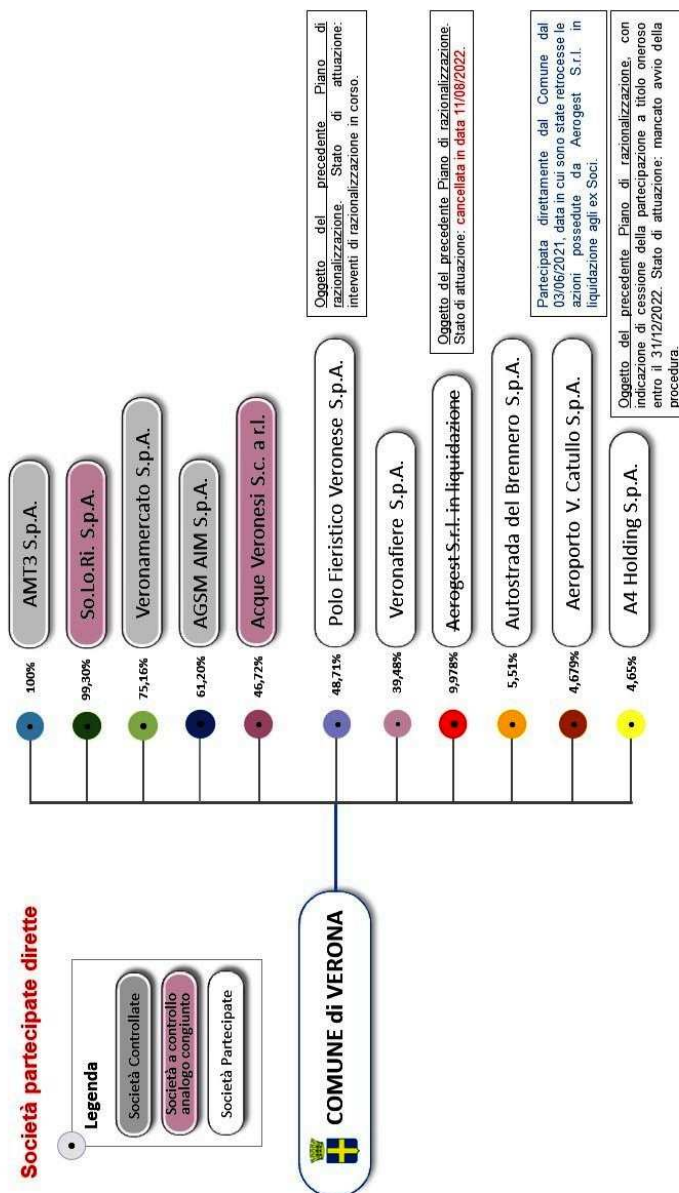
Società partecipate dirette

Legenda
Società Controllate
Società a controllo analogo congiunto
Società Partecipate

COMUNE di VERONA

100% AMT3 S.p.A.
99,30% So.Lo.Ri. S.p.A.
75,16% Veronamercato S.p.A.
61,20% AGSM AIM S.p.A.
46,72% Acque Veronesi S.c. a r.l.
48,71% Polo Fieristico Veronese S.p.A.
39,48% Veronafiere S.p.A.
9,978% Aerogest S.r.l. in liquidazione
5,51% Autostrada del Brennero S.p.A.
4,679% Aeroporto V. Catullo S.p.A.
4,65% A4 Holding S.p.A.

Oggetto del precedente Piano di razionalizzazione. Stato di attuazione: interventi di razionalizzazione in corso.

Oggetto del precedente Piano di razionalizzazione. Stato di attuazione: cancellata in data 11/08/2022.

Partecipata direttamente dal Comune dal 03/06/2021, data in cui sono state retrocesse le azioni possedute da Aerogest S.r.l. in liquidazione agli ex Soci.

Oggetto del precedente Piano di razionalizzazione, con indicazione di cessione della partecipazione a titolo oneroso entro il 31/12/2022. Stato di attuazione: mancato avvio della procedura.